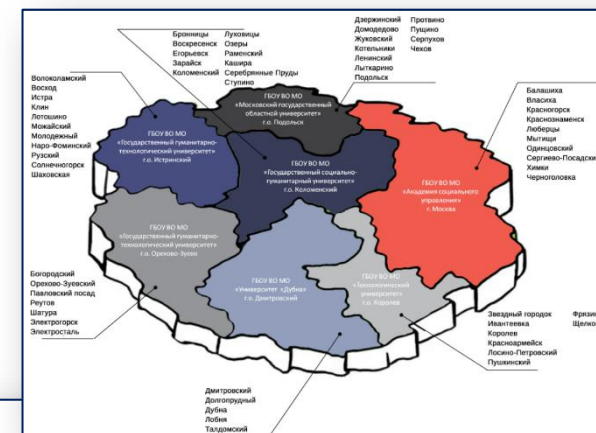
Бронницы
Воскресенск
Егорьевск
Зарайск
Коломенский

Луховицы
Озеры
Раменский
Кашира
Серебрянные Пруды
Ступино

Дзержинский
Домодедово
Жуковский
Котельники
Ленинский
Лыткарино
Подольск

Протвино
Пущино
Серпухов
Чехов

Волоколамский
Восход
Истра
Клин
Лотошино
Можайский
Молодежный
Наро-Фоминский
Рузский
Солнечногорск
Шаховская

Балашиха
Власиха
Красногорск
Краснознаменск
Люберцы
Мытищи
Одинцовский
Сергиево-Посадский
Химки
Черноголовка

ГБОУ ВО МО «Московский государственный областной университет» г.о. Подольск

ГБОУ ВО МО «Государственный гуманитарно-технологический университет» г.о. Истринский

ГБОУ ВО МО «Государственный социально-гуманитарный университет» г.о. Коломенский

ГБОУ ВО МО «Академия социального управления» г. Москва

ГБОУ ВО МО «Государственный гуманитарно-технологический университет» г.о. Орехово-Зуево

ГБОУ ВО МО «Университет «Дубна» г.о. Дмитровский

ГБОУ ВО МО «Технологический университет» г.о. Королев

Богородский
Орехово-Зуевский
Павловский посад
Реутов
Шатура
Электрогорск
Электросталь

Звездный городок
Ивантеевка
Королев
Красноармейск
Лосино-Петровский
Пушкинский

Фрязи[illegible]
Щелко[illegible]

Дмитровский
Долгопрудный
Дубна
Лобня
Талдомский